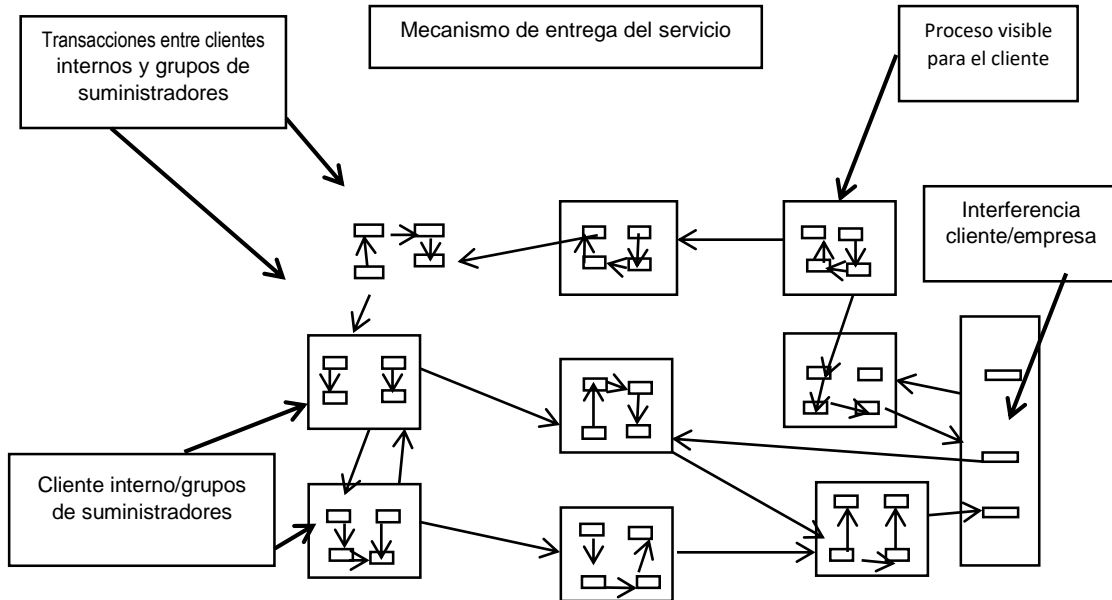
Transacciones entre clientes internos y grupos de suministradores

Mecanismo de entrega del servicio

Proceso visible para el cliente

Interferencia cliente/empresa

Cliente interno/grupos de suministradores